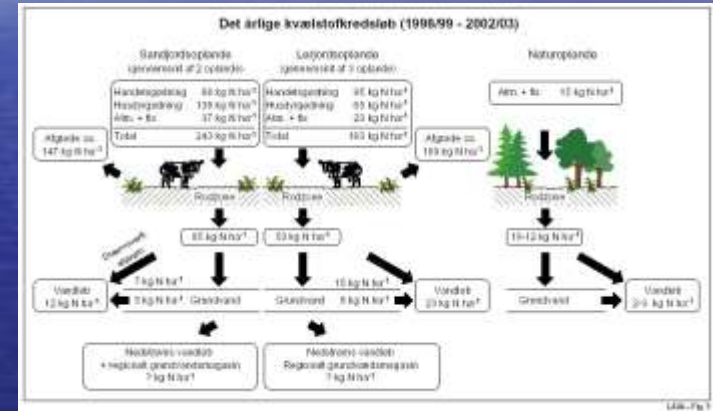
Det årlige kvælstofkredsløb (1998/99 - 2002/03)

Sandjordsoplande
(gennemsnit af 2 oplande)

Lerjordsoplande
(gennemsnit af 3 oplande)

Naturoplande

Handelsgødning 66 kg N ha⁻¹
Husdyrgødning 139 kg N ha⁻¹
Atm. + fix 37 kg N ha⁻¹
Total 243 kg N ha⁻¹

Handelsgødning 95 kg N ha⁻¹
Husdyrgødning 65 kg N ha⁻¹
Atm. + fix 23 kg N ha⁻¹
Total 183 kg N ha⁻¹

Atm. + fix 15 kg N ha⁻¹

Afgrøde ca. 147 kg N ha⁻¹

Afgrøde ca. 109 kg N ha⁻¹

Rodzone

Rodzone

Rodzone

65 kg N ha⁻¹

53 kg N ha⁻¹

10-12 kg N ha⁻¹

Overfladisk afstrømning

Vandløb 12 kg N ha⁻¹

7 kg N ha⁻¹

5 kg N ha⁻¹

Grundvand

Grundvand

15 kg N ha⁻¹

8 kg N ha⁻¹

Vandløb 23 kg N ha⁻¹

Grundvand

Vandløb 2-3 kg N ha⁻¹

Nedstrøms vandløb + regionalt grundvandsmagasin 7 kg N ha⁻¹

Nedstrøms vandløb Regionalt grundvandsmagasin 7 kg N ha⁻¹

LOOP - Fig 1